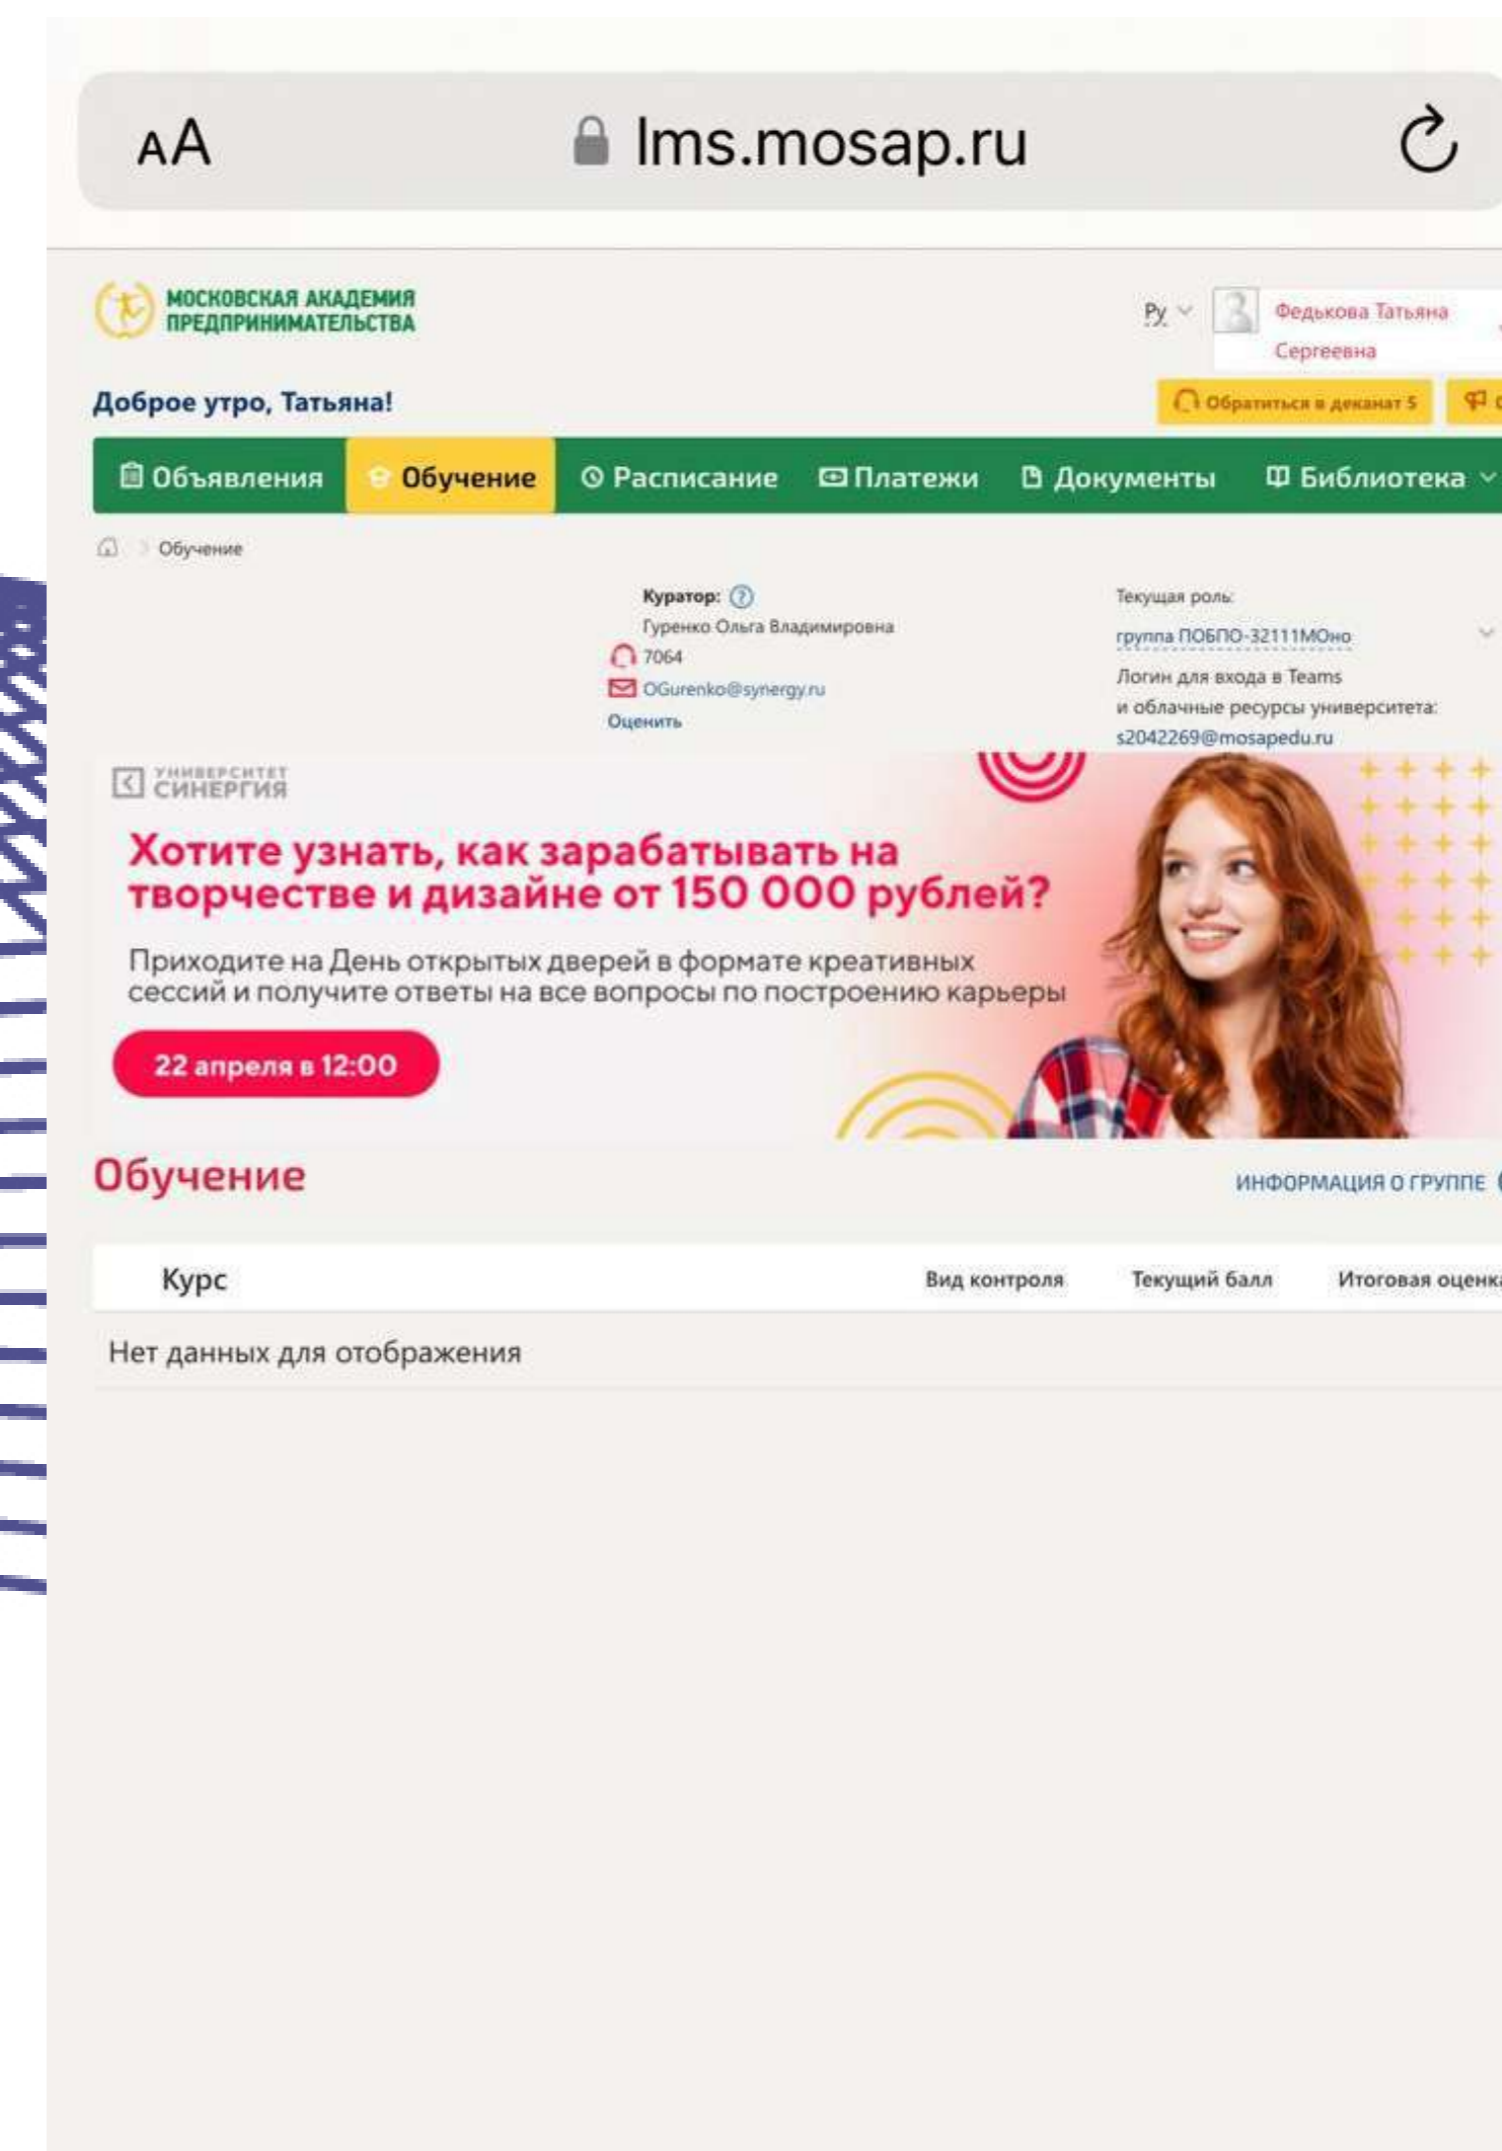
AA lms.mosap.ru

МОСКОВСКАЯ АКАДЕМИЯ ПРЕДПРИНИМАТЕЛЬСТВА

Ру

Федькова Татьяна Сергеевна

Доброе утро, Татьяна!

Обратиться в деканат 5

Объявления | Обучение | Расписание | Платежи | Документы | Библиотека

Обучение

Куратор:
Гуренко Ольга Владимировна
7064
OGurenko@synergy.ru
Оценить

Текущая роль:
группа ПОБПО-32111МОно
Логин для входа в Teams и облачные ресурсы университета:
s2042269@mosapedu.ru

УНИВЕРСИТЕТ СИНЕРГИЯ

Хотите узнать, как зарабатывать на творчестве и дизайне от 150 000 рублей?

Приходите на День открытых дверей в формате креативных сессий и получите ответы на все вопросы по построению карьеры

22 апреля в 12:00

Обучение

ИНФОРМАЦИЯ О ГРУППЕ

| Курс | Вид контроля | Текущий балл | Итоговая оценка |
|---|---|---|---|
| Нет данных для отображения | | | |